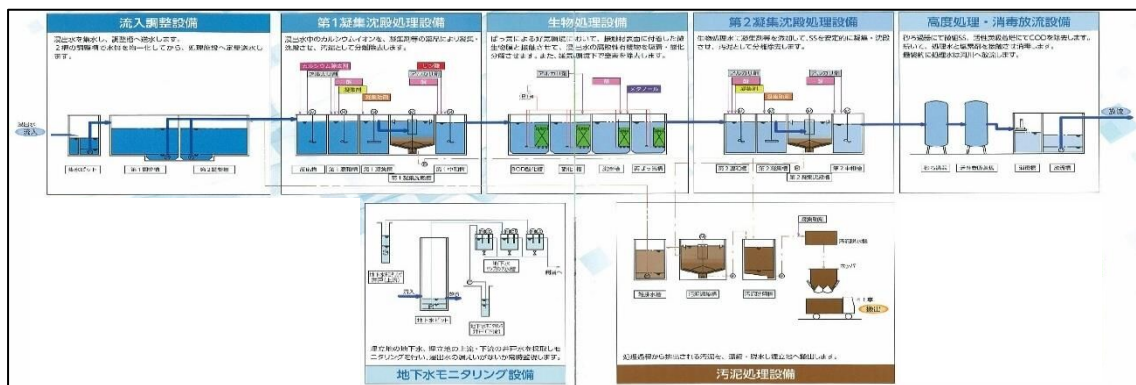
流入調整設備

浸出水を集水し、調整槽へ送水します。
2槽の調整槽で水質を均一化してから、処理施設へ定量送水します。

浸出水
流入

集水ピット
第1調整槽
第2調整槽

第1凝集沈殿処理設備

浸出水中のカルシウムイオンや、重金属等の成分を薬品により反応・沈殿させ、汚泥として分離除去します。

カルシウム除去剤
アルカリ剤
凝集剤
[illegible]
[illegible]
アルカリ剤

混和槽
第1反応槽
第2反応槽
第1凝集沈殿槽
第1中和槽

生物処理設備

ばっ気による好気条件において、接触材表面に付着した微生物の働きにより、浸出水の有機物を酸化・分解させます。また、脱窒素槽で窒素を除去します。

アルカリ剤
メタノール

BOD酸化槽
脱窒槽
再ばっ気槽

第2凝集沈殿処理設備

生物処理水に凝集剤等を添加して、SSを固定的に凝集・沈殿させ、汚泥として分離除去します。

アルカリ剤
凝集剤
アルカリ剤

第2混和槽
第2反応槽
第2中和槽
第2凝集沈殿槽

高度処理・消毒放流設備

砂ろ過器にて微細SS、活性炭吸着塔にてCODを除去します。
続いて、処理水を滅菌剤を添加させ消毒します。
最終的に処理水は河川へ放流します。

放流

砂ろ過器
活性炭吸着塔
消毒槽
放流槽

地下水モニタリング設備

流入
地下水ピット
モニタリング
河川へ

埋立地の地下水、埋立地の上流・下流の井戸水を採取しモニタリングを行い、浸出水の漏えいがないか常時監視します。

汚泥処理設備

汚泥貯留槽
汚泥濃縮槽
汚泥脱水機
ホッパ
搬出

処理過程から排出される汚泥を、濃縮・脱水し埋立地へ搬出します。